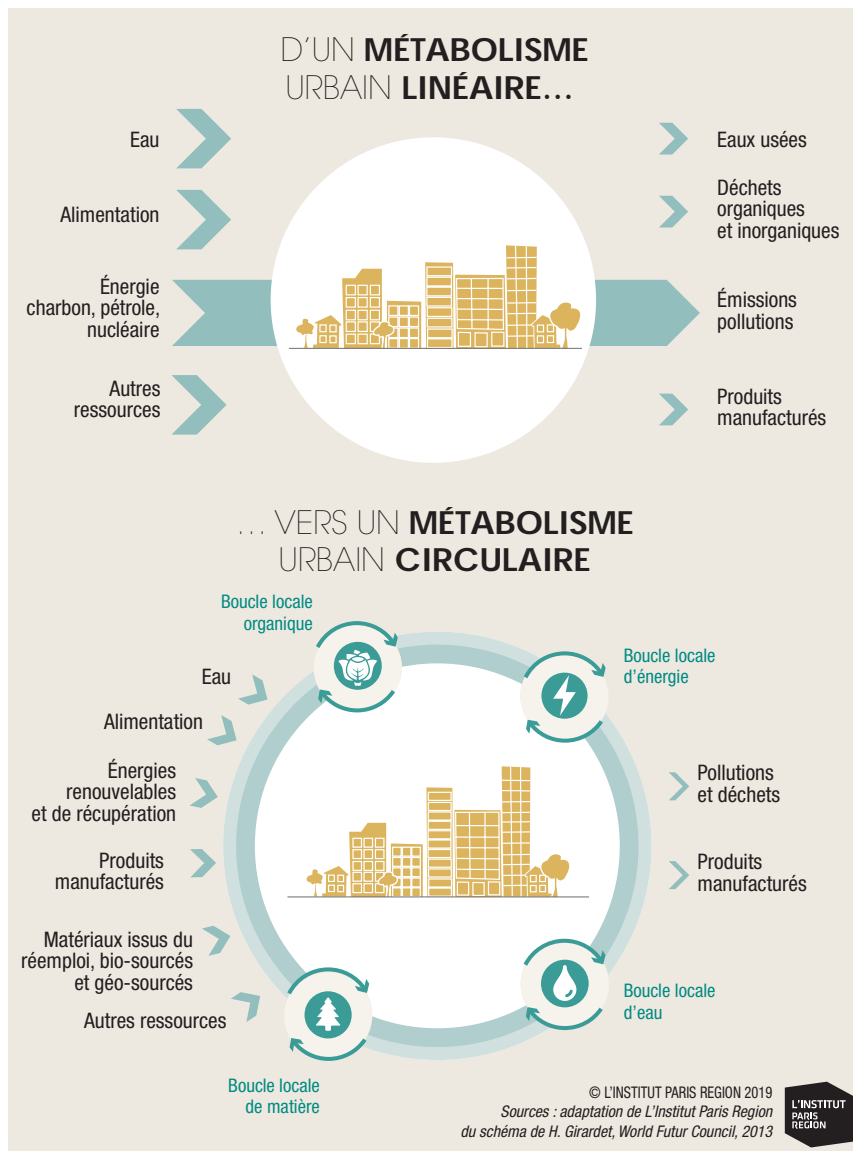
D'UN MÉTABOLISME URBAIN LINÉAIRE…

Eau

Alimentation

Énergie charbon, pétrole, nucléaire

Autres ressources

Eaux usées

Déchets organiques et inorganiques

Émissions pollutions

Produits manufacturés

… VERS UN MÉTABOLISME URBAIN CIRCULAIRE

Boucle locale organique

Boucle locale d'énergie

Eau

Alimentation

Énergies renouvelables et de récupération

Produits manufacturés

Matériaux issus du réemploi, bio-sourcés et géo-sourcés

Autres ressources

Pollutions et déchets

Produits manufacturés

Boucle locale d'eau

Boucle locale de matière

© L'INSTITUT PARIS REGION 2019
Sources : adaptation de L'Institut Paris Region du schéma de H. Girardet, World Futur Council, 2013

L'INSTITUT PARIS REGION